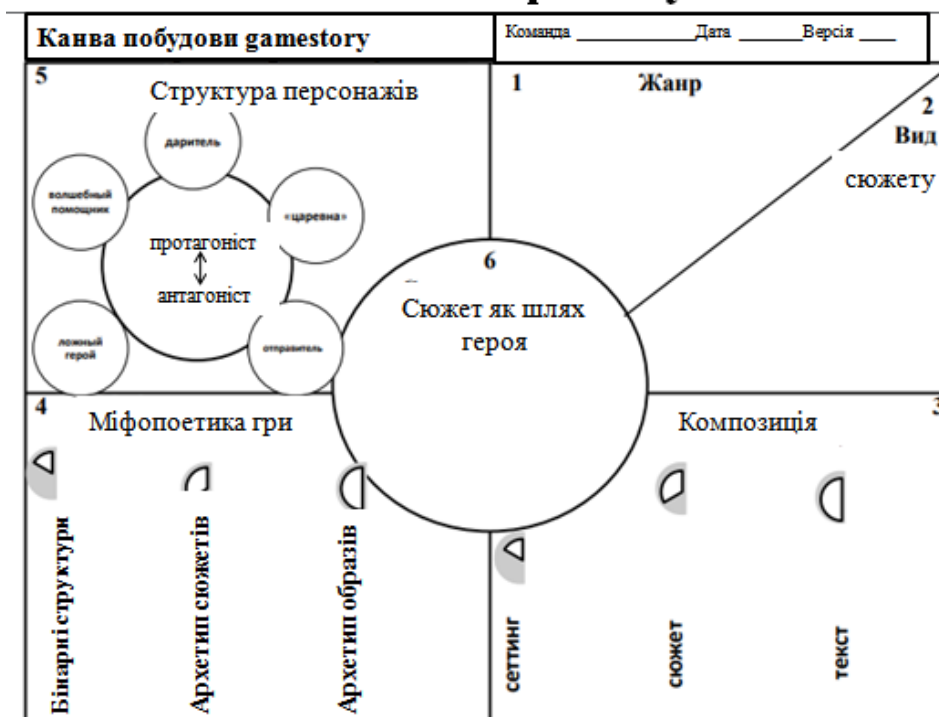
Канва побудови gamestory

Команда ____________ Дата ________ Версія ____

5 Структура персонажів

даритель

волшебный помощник

«царевна»

протагоніст

антагоніст

ложный герой

отправитель

1 Жанр

2 Вид сюжету

6 Сюжет як шлях героя

4 Міфопоетика гри

Бінарні структури

Архетип сюжетів

Архетип образів

Композиція

3

сеттинг

сюжет

текст